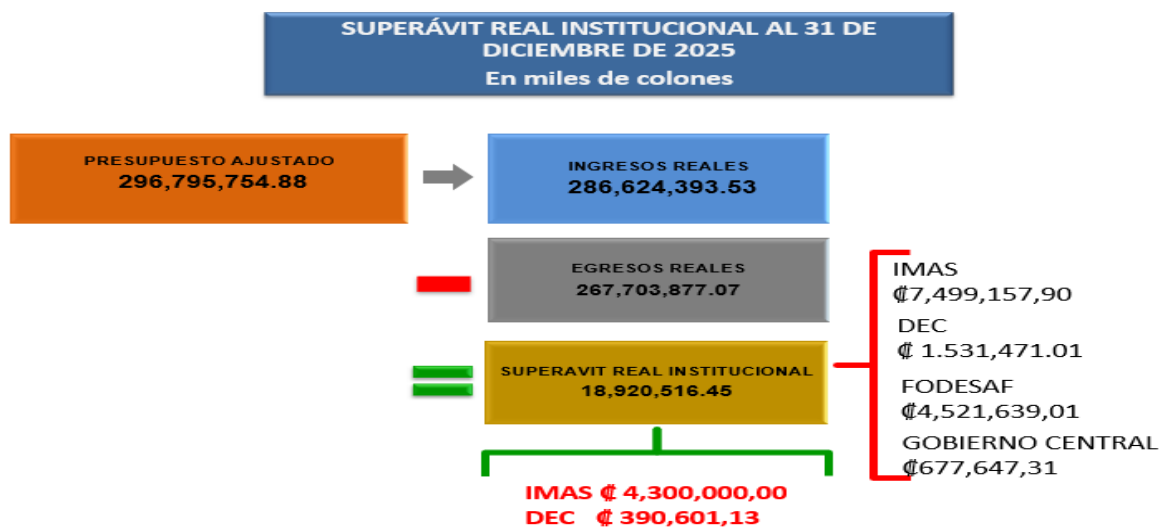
SUPERÁVIT REAL INSTITUCIONAL AL 31 DE DICIEMBRE DE 2025
En miles de colones

PRESUPUESTO AJUSTADO
296,795,754.88

INGRESOS REALES
286,624,393.53

EGRESOS REALES
267,703,877.07

SUPERAVIT REAL INSTITUCIONAL
18,920,516.45

IMAS
₡7,499,157,90
DEC
₡ 1.531,471.01
FODESAF
₡4,521,639,01
GOBIERNO CENTRAL
₡677,647,31

IMAS ₡ 4,300,000,00
DEC ₡ 390,601,13